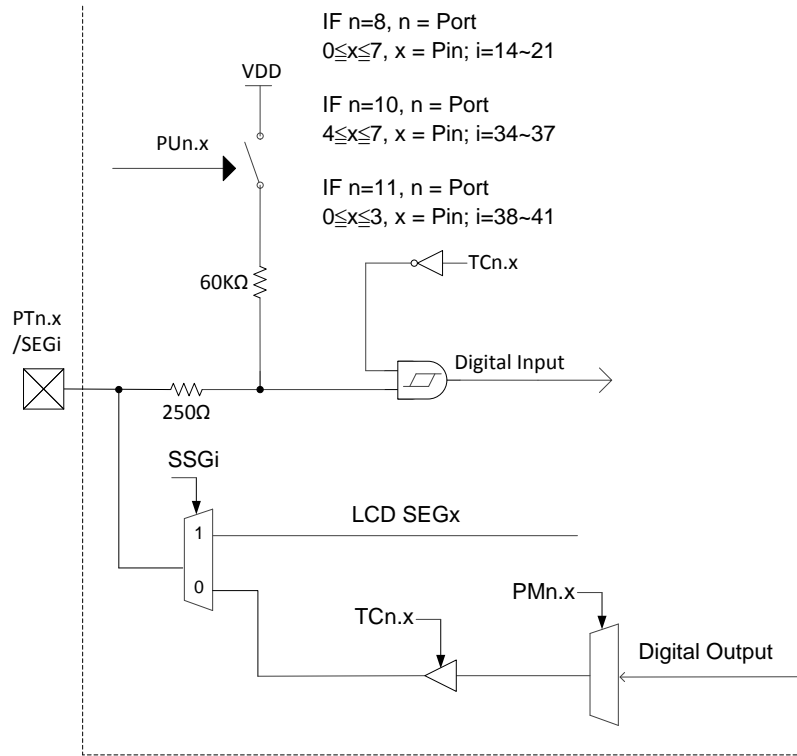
IF n=8, n = Port
0≦x≦7, x = Pin; i=14~21

VDD

IF n=10, n = Port
4≦x≦7, x = Pin; i=34~37

PUn.x

IF n=11, n = Port
0≦x≦3, x = Pin; i=38~41

TCn.x

60KΩ

PTn.x
/SEGi

Digital Input

250Ω

SSGi

1

LCD SEGx

0

PMn.x

TCn.x

Digital Output